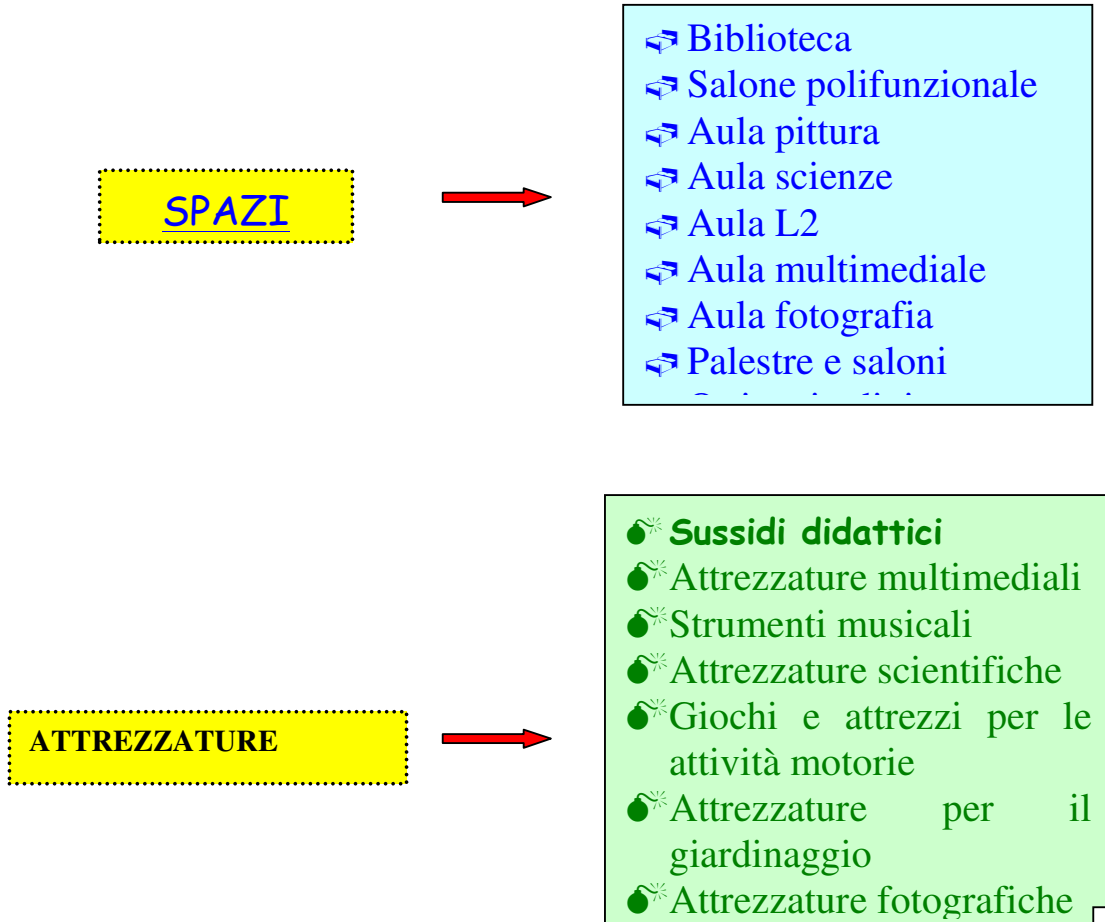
SPAZI

Biblioteca
Salone polifunzionale
Aula pittura
Aula scienze
Aula L2
Aula multimediale
Aula fotografia
Palestre e saloni
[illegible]

ATTREZZATURE

Sussidi didattici
Attrezzature multimediali
Strumenti musicali
Attrezzature scientifiche
Giochi e attrezzi per le attività motorie
Attrezzature per il giardinaggio
Attrezzature fotografiche